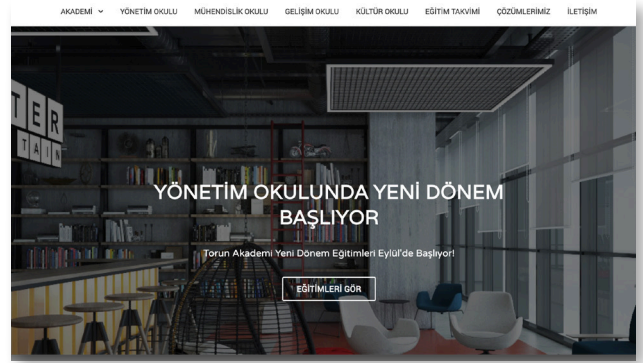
AKADEMİ ⌄ YÖNETİM OKULU MÜHENDİSLİK OKULU GELİŞİM OKULU KÜLTÜR OKULU EĞİTİM TAKVİMİ ÇÖZÜMLERİMİZ İLETİŞİM

TER
TAIN

YÖNETİM OKULUNDA YENİ DÖNEM BAŞLIYOR

Torun Akademi Yeni Dönem Eğitimleri Eylül'de Başlıyor!

EĞİTİMLERİ GÖR